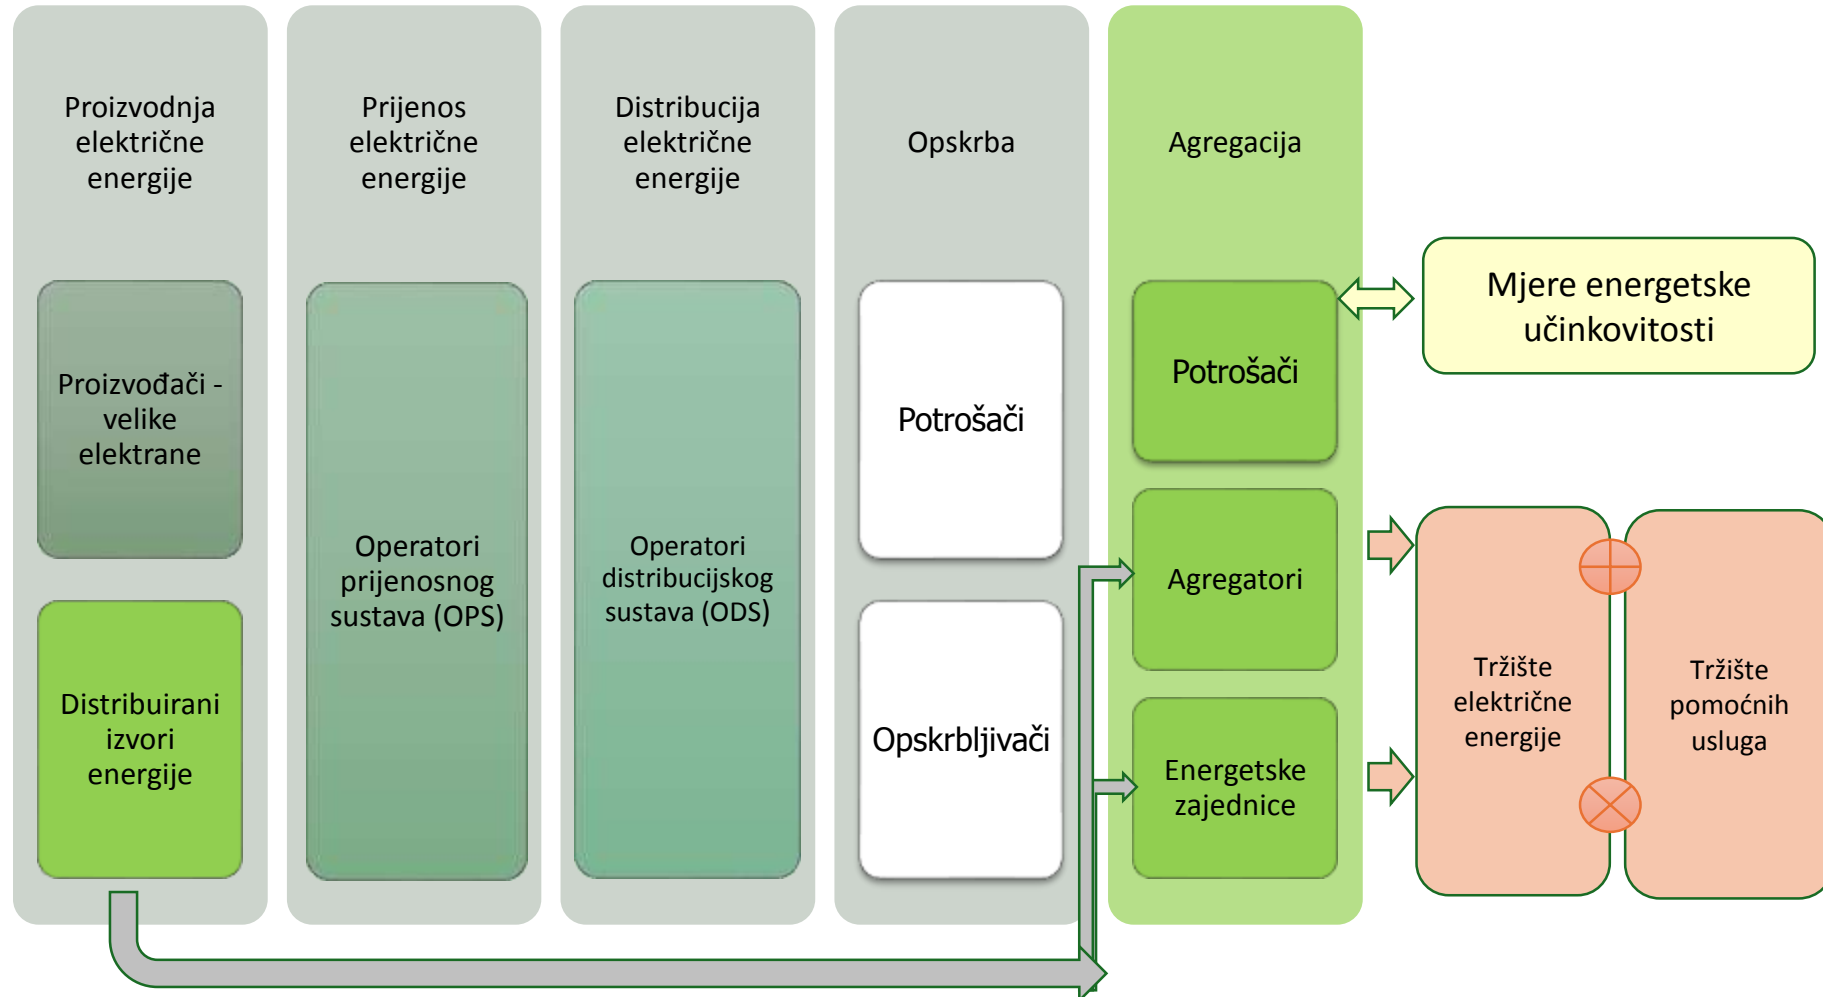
Proizvodnja električne energije

Prijenos električne energije

Distribucija električne energije

Opskrba

Agregacija

Proizvođači - velike elektrane

Distribuirani izvori energije

Operatori prijenosnog sustava (OPS)

Operatori distribucijskog sustava (ODS)

Potrošači

Opskrbljivači

Potrošači

Agregatori

Energetske zajednice

Mjere energetske učinkovitosti

Tržište električne energije

Tržište pomoćnih usluga